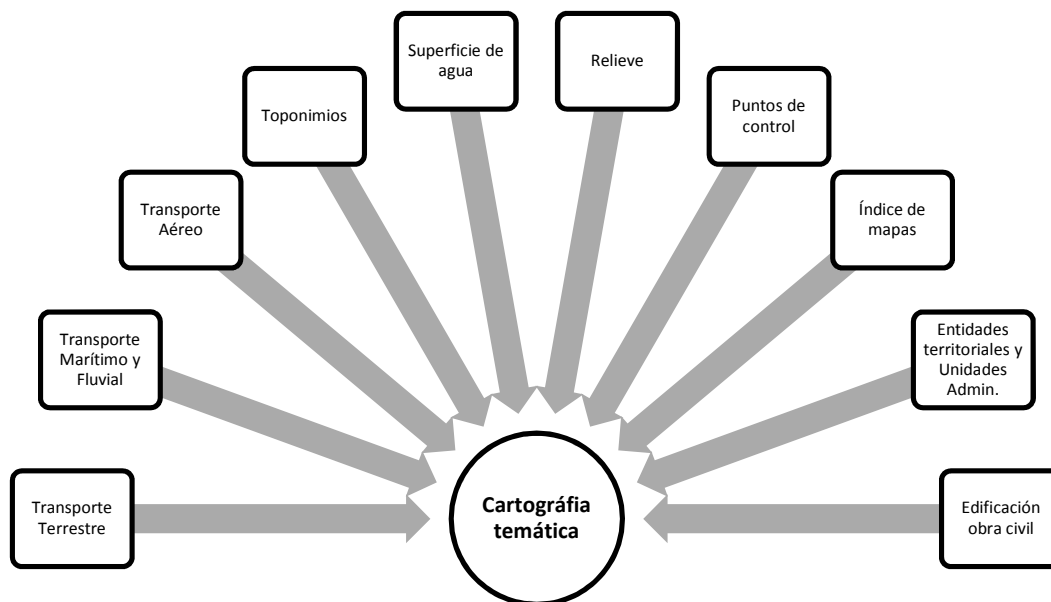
Transporte Terrestre

Transporte Marítimo y Fluvial

Transporte Aéreo

Toponimios

Superficie de agua

Relieve

Puntos de control

Índice de mapas

Entidades territoriales y Unidades Admin.

Edificación obra civil

Cartográfia temática